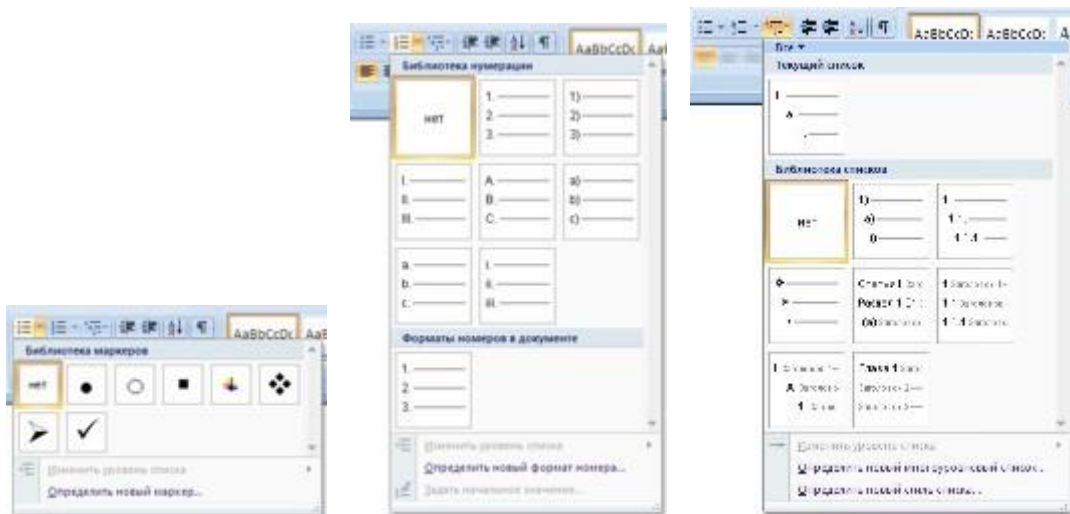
AaBbCcDc AaB
Библиотека маркеров
нет
Изменить уровень списка
Определить новый маркер...

AaBbCcDc Aa
Библиотека нумерации
нет
1.
2.
3.
1)
2)
3)
I.
II.
III.
A.
B.
C.
a)
b)
c)
a.
b.
c.
i.
ii.
iii.
Форматы номеров в документе
1.
2.
3.
Изменить уровень списка
Определить новый формат номера...
Задать начальное значение...

AaBbCcDd AaBbCcDd A
Все
Текущий список
1
a
i
Библиотека списков
нет
1)
a)
i)
1
1.1.
1.1.1.
Статья I. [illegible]
Раздел 1.01 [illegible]
(a) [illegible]
1 Заголовок 1
1.1 Заголовок
1.1.1 Заголовок
I. Заголовок 1
A. Заголовок
1. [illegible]
Глава 1 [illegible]
Заголовок 2
Заголовок 3
Изменить уровень списка
Определить новый многоуровневый список...
Определить новый стиль списка...